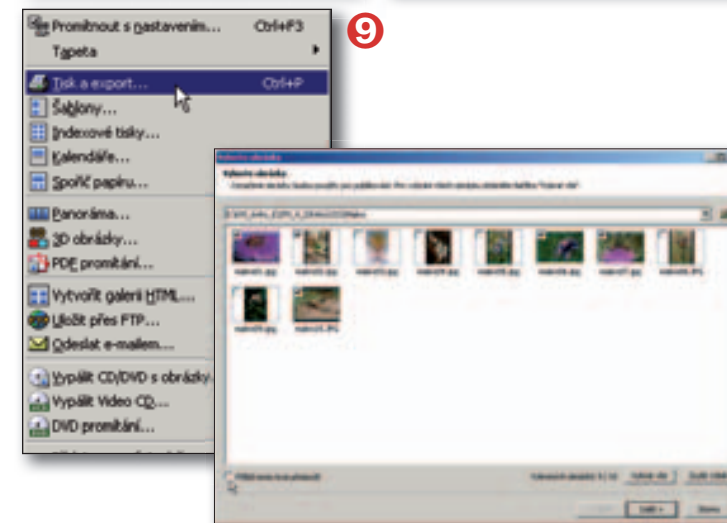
Promítnout s nastavením... Ctrl+F3
Tapeta
Tisk a export... Ctrl+P
Šablony...
Indexové tisky...
Kalendáře...
Spořič papíru...
Panoráma...
3D obrázky...
PDF promítání...
Vytvořit galerii HTML...
Uložit přes FTP...
Odeslat e-mailem...
Vypálit CD/DVD s obrázky
Vypálit Video CD...
DVD promítání...

9

Vyberte obrázky
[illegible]
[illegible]
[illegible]
Další ▸